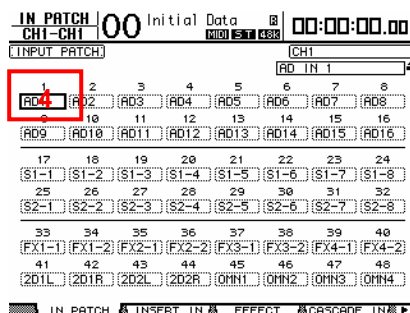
IN PATCH CH1-CH1 00 Initial Data B MIDI ST 48k 00:00:00.00

INPUT PATCH

CH1

AD IN 1

| 1 | 2 | 3 | 4 | 5 | 6 | 7 | 8 |
|---|---|---|---|---|---|---|---|
| AD1 | AD2 | AD3 | AD4 | AD5 | AD6 | AD7 | AD8 |
| 9 | 10 | 11 | 12 | 13 | 14 | 15 | 16 |
| AD9 | AD10 | AD11 | AD12 | AD13 | AD14 | AD15 | AD16 |
| 17 | 18 | 19 | 20 | 21 | 22 | 23 | 24 |
| S1-1 | S1-2 | S1-3 | S1-4 | S1-5 | S1-6 | S1-7 | S1-8 |
| 25 | 26 | 27 | 28 | 29 | 30 | 31 | 32 |
| S2-1 | S2-2 | S2-3 | S2-4 | S2-5 | S2-6 | S2-7 | S2-8 |
| 33 | 34 | 35 | 36 | 37 | 38 | 39 | 40 |
| FX1-1 | FX1-2 | FX2-1 | FX2-2 | FX3-1 | FX3-2 | FX4-1 | FX4-2 |
| 41 | 42 | 43 | 44 | 45 | 46 | 47 | 48 |
| 2D1L | 2D1R | 2D2L | 2D2R | OMN1 | OMN2 | OMN3 | OMN4 |

4

IN PATCH INSERT IN EFFECT CASCADE IN